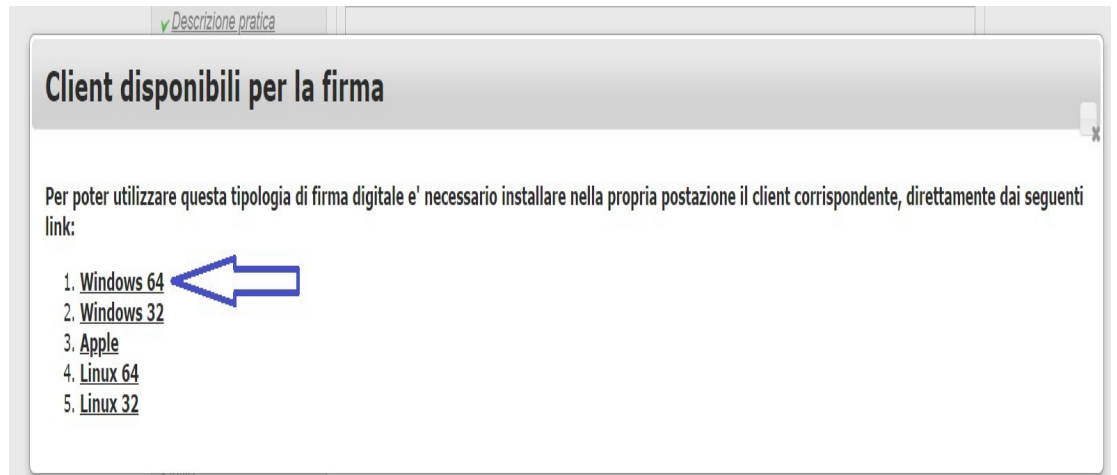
Descrizione pratica

Client disponibili per la firma

x

Per poter utilizzare questa tipologia di firma digitale e' necessario installare nella propria postazione il client corrispondente, direttamente dai seguenti link:

1. Windows 64
2. Windows 32
3. Apple
4. Linux 64
5. Linux 32